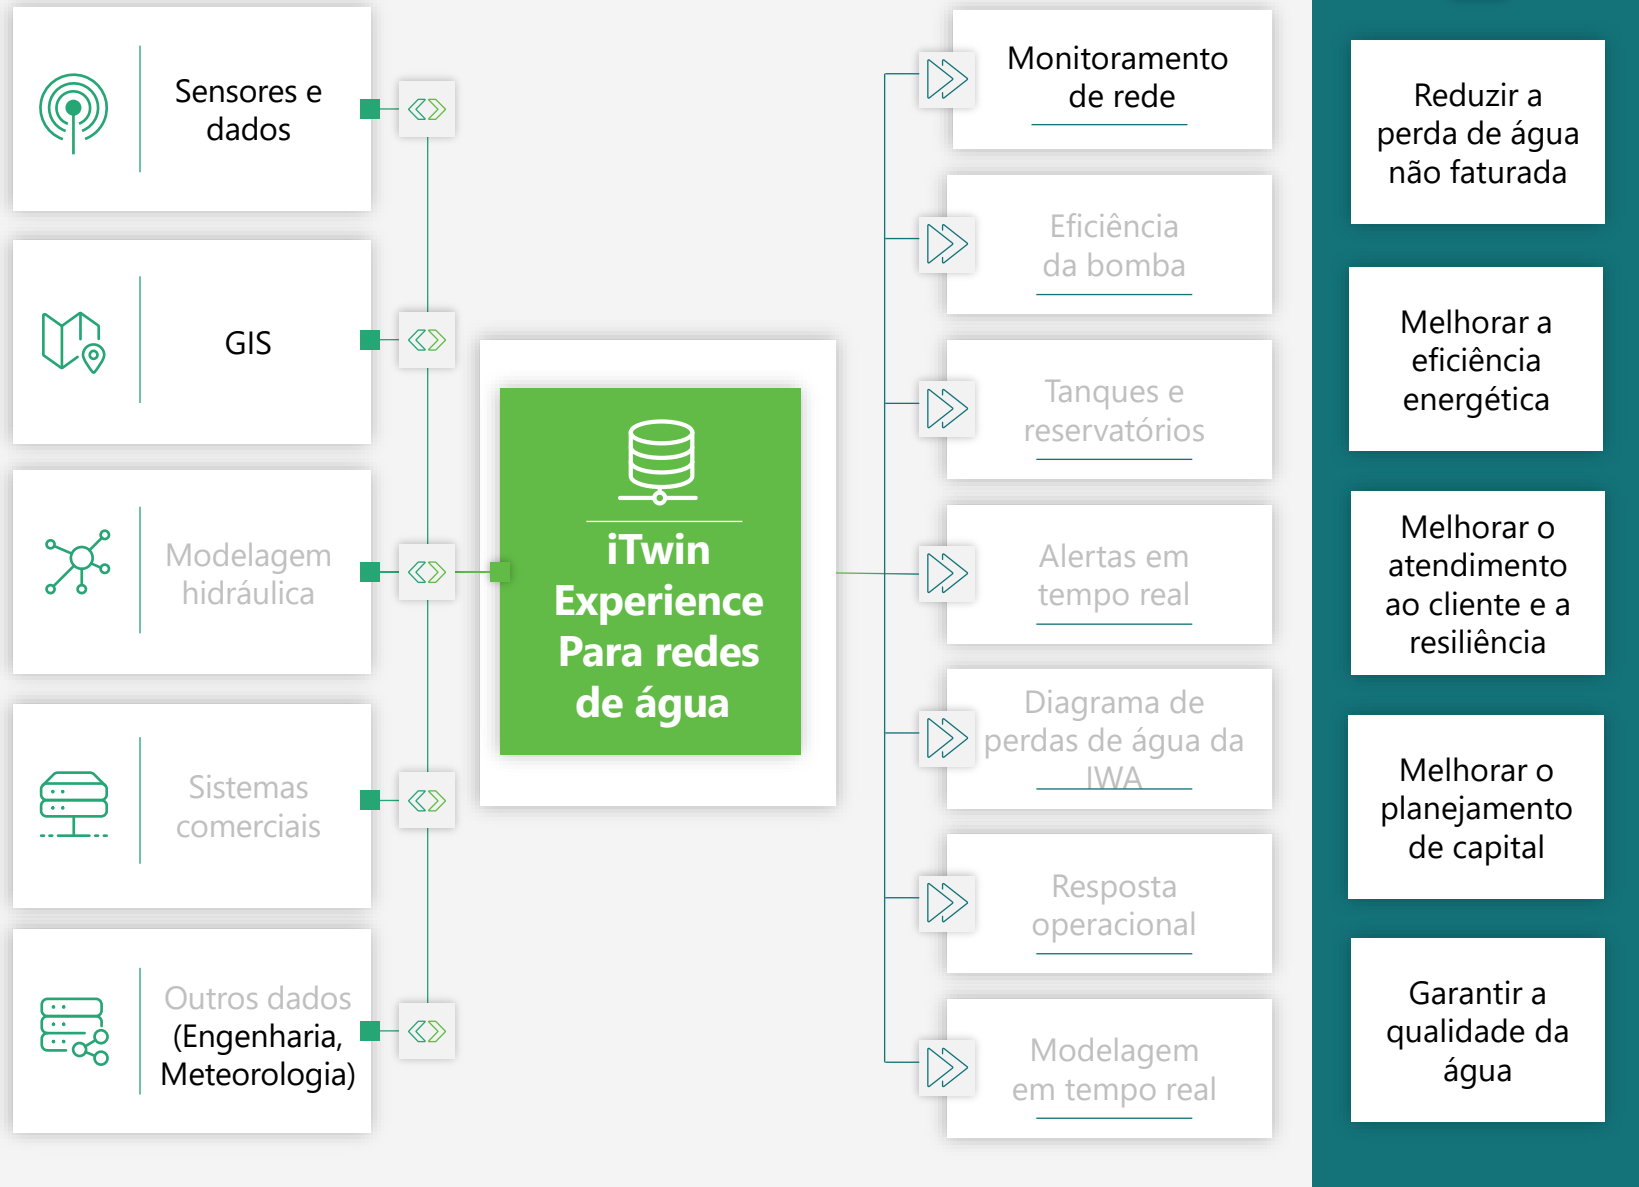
Sensores e dados

GIS

Modelagem hidráulica

Sistemas comerciais

Outros dados (Engenharia, Meteorologia)

iTwin Experience Para redes de água

Monitoramento de rede

Eficiência da bomba

Tanques e reservatórios

Alertas em tempo real

Diagrama de perdas de água da IWA

Resposta operacional

Modelagem em tempo real

Reduzir a perda de água não faturada

Melhorar a eficiência energética

Melhorar o atendimento ao cliente e a resiliência

Melhorar o planejamento de capital

Garantir a qualidade da água